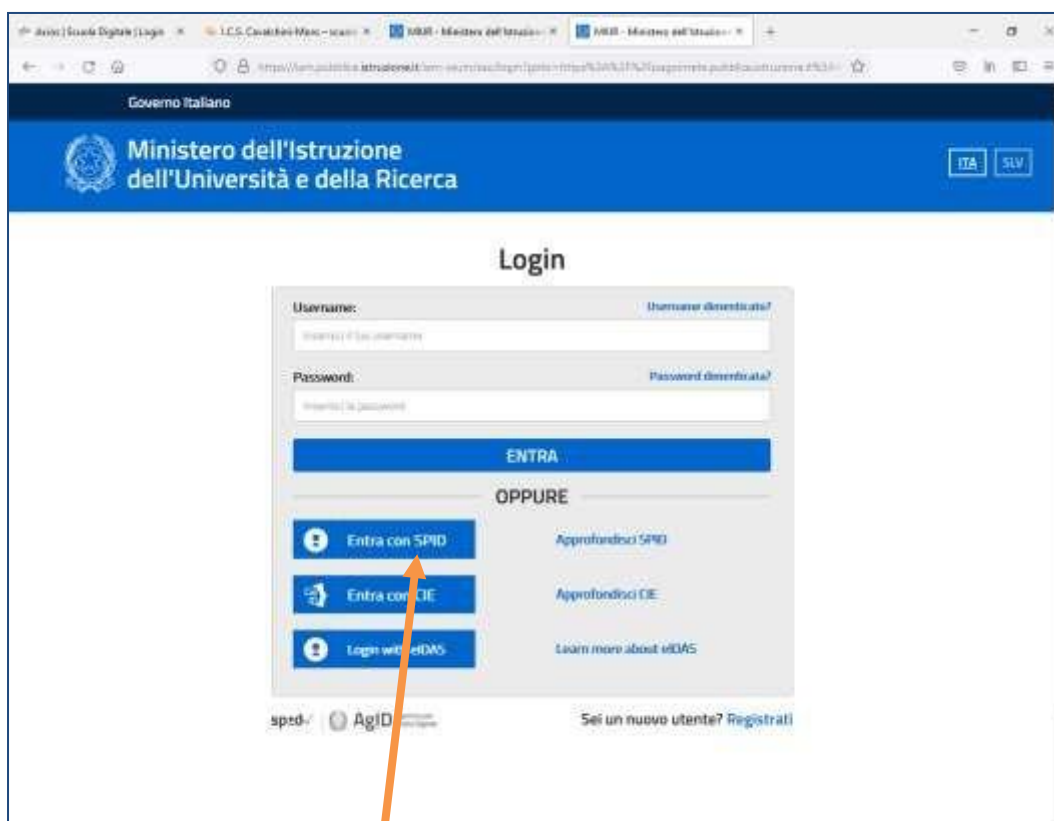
Avvisi | Scuola Digitale | Login × I.C.S. Cavalcheo Marc - scuo × MIUR - Ministero dell'Istruzio × MIUR - Ministero dell'Istruzio × +

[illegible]

Governo Italiano

Ministero dell'Istruzione dell'Università e della Ricerca

ITA SLV

Login

Username: Username dimenticata?

Inserisci il tuo username

Password: Password dimenticata?

Inserisci la password

ENTRA

OPPURE

Entra con SPID Approfondisci SPID

Entra con CIE Approfondisci CIE

Login with eIDAS Learn more about eIDAS

spid AgID

Sei un nuovo utente? Registrati